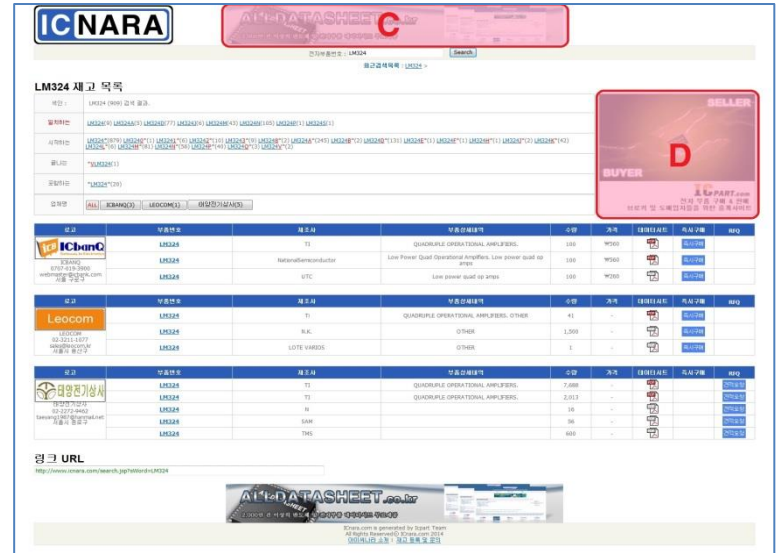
ICNARA

ALLDATASHEET C

전자부품번호 : LM324 Search

최근검색목록 : LM324 >

LM324 재고 목록

제안 : LM324 (909) 검색 결과.

일치하는 : LM324(9) LM324A(5) LM324D(77) LM324J(6) LM324M(43) LM324N(105) LM324P(1) LM324S(1)

시작하는 : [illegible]

끝나는 : *LM324(1)

포함하는 : *LM324*(29)

유통업 : ALL ICBANQ(3) LEOCOM(1) 태양전기상사(5)

SELLER

D

BUYER

ICPART.com

전자 부품 구매 & 판매 브로커 및 도매업자들을 위한 휴게서비스

| 로고 | 부품번호 | 제조사 | 부품상세내역 | 수량 | 가격 | 데이터시트 | 즉시구매 | RFQ |
|---|---|---|---|---|---|---|---|---|
| ICbanQ ICBANQ 0707-819-3900 webmaster@icbanq.com 서울 구로구 | LM324 | TI | QUADRUPLE OPERATIONAL AMPLIFIERS. | 100 | ₩560 | | 즉시구매 | |
| | LM324 | NationalSemiconductor | Low Power Quad Operational Amplifiers. Low power quad op amps | 100 | ₩560 | | 즉시구매 | |
| | LM324 | UTC | Low power quad op amps | 100 | ₩200 | | 즉시구매 | |

| 로고 | 부품번호 | 제조사 | 부품상세내역 | 수량 | 가격 | 데이터시트 | 즉시구매 | RFQ |
|---|---|---|---|---|---|---|---|---|
| Leocom LEOCOM 02-3211-1077 sales@leocom.kr 서울시 용산구 | LM324 | TI | QUADRUPLE OPERATIONAL AMPLIFIERS. OTHER | 41 | - | | 즉시구매 | |
| | LM324 | R.K. | OTHER | 1,500 | - | | 즉시구매 | |
| | LM324 | LOTE VARIOS | OTHER | 1 | - | | 즉시구매 | |

| 로고 | 부품번호 | 제조사 | 부품상세내역 | 수량 | 가격 | 데이터시트 | 즉시구매 | RFQ |
|---|---|---|---|---|---|---|---|---|
| 태양전기상사 태양전기상사 02-2272-9462 taeyang1967@hanmail.net 서울시 중구 | LM324 | TI | QUADRUPLE OPERATIONAL AMPLIFIERS. | 7,088 | - | | | 견적요청 |
| | LM324 | TI | QUADRUPLE OPERATIONAL AMPLIFIERS. | 2,013 | - | | | 견적요청 |
| | LM324 | N | | 10 | - | | | 견적요청 |
| | LM324 | SAM | | 56 | - | | | 견적요청 |
| | LM324 | TMS | | 600 | - | | | 견적요청 |

링크 URL

http://www.icnara.com/search.jsp?sWord=LM324

ALLDATASHEET.co.kr

ICnara.com is generated by Icpart Team
All Rights Reserved© ICnara.com 2014
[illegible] | 재고 등록 및 문의